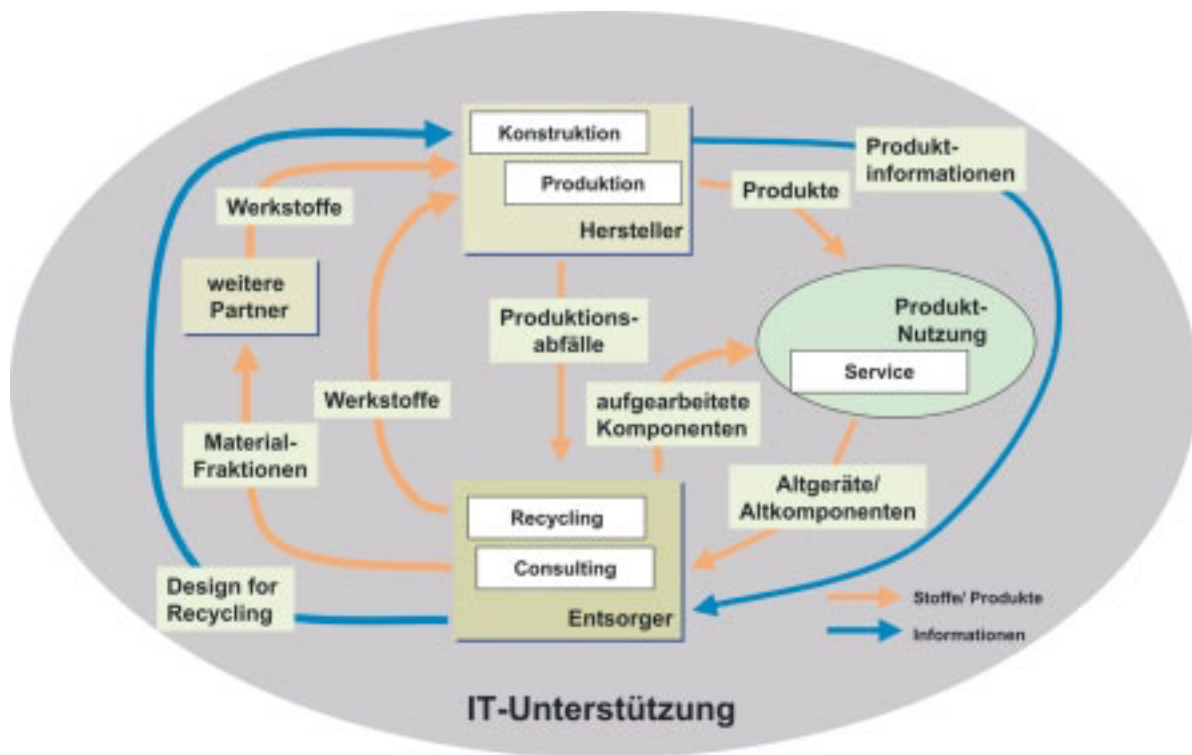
Konstruktion

Produktion

Hersteller

Produktinformationen

Produkte

Werkstoffe

weitere Partner

Produktionsabfälle

Produkt-Nutzung

Service

Werkstoffe

aufgearbeitete Komponenten

Material-Fraktionen

Altgeräte/ Altkomponenten

Recycling

Consulting

Entsorger

Design for Recycling

Stoffe/ Produkte

Informationen

IT-Unterstützung